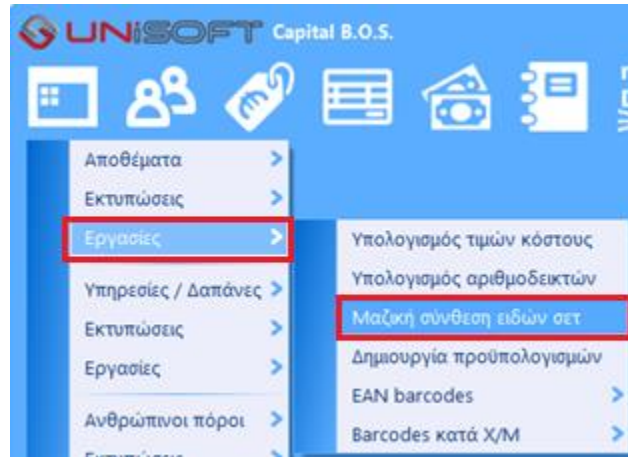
UNiSOFT Capital B.O.S.

Αποθέματα
Εκτυπώσεις
Εργασίες
Υπηρεσίες / Δαπάνες
Εκτυπώσεις
Εργασίες
Ανθρώπινοι πόροι
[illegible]

Υπολογισμός τιμών κόστους
Υπολογισμός αριθμοδεικτών
Μαζική σύνθεση ειδών σετ
Δημιουργία προϋπολογισμών
EAN barcodes
Barcodes κατά Χ/Μ